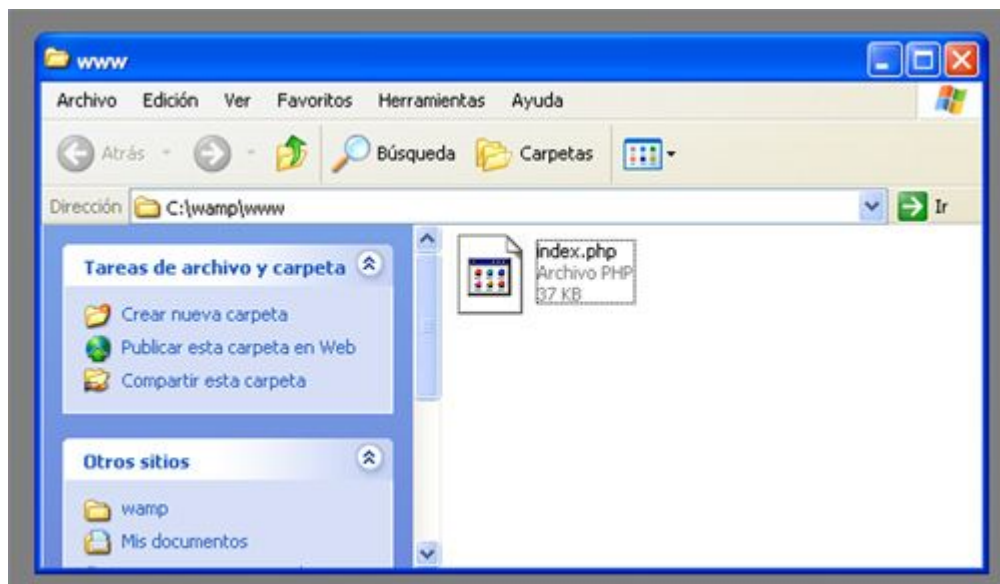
www

Archivo Edición Ver Favoritos Herramientas Ayuda

Atrás Búsqueda Carpetas

Dirección C:\wamp\www Ir

Tareas de archivo y carpeta

Crear nueva carpeta
Publicar esta carpeta en Web
Compartir esta carpeta

Otros sitios

wamp
Mis documentos

index.php
Archivo PHP
37 KB